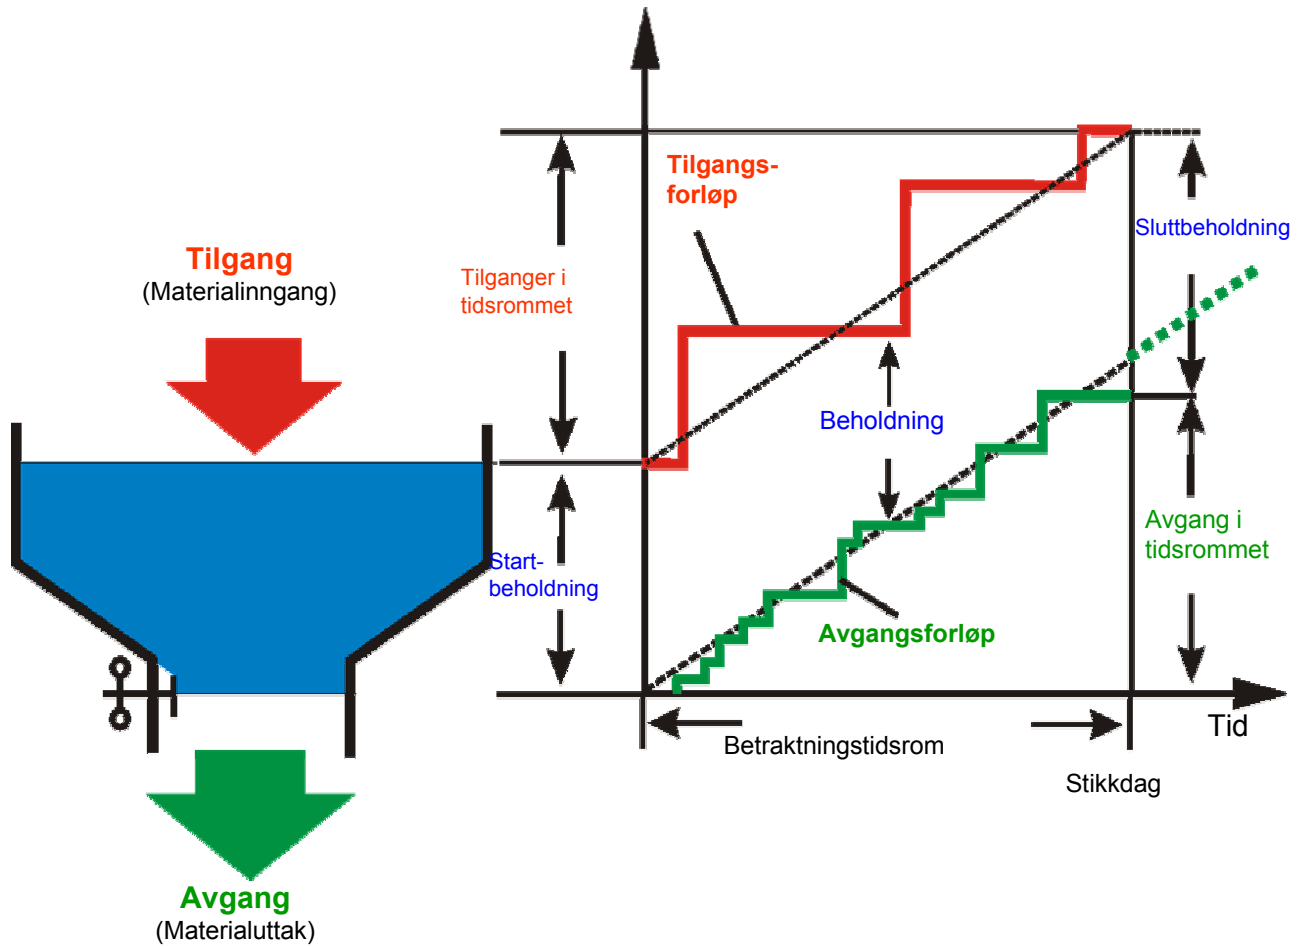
Tilgang
(Materialinngang)

Avgang
(Materialuttak)

Tilganger i tidsrommet

Start-beholdning

Tilgangs-forløp

Sluttbeholdning

Beholdning

Avgang i tidsrommet

Avgangsforløp

Tid

Betraktningstidsrom

Stikkdag